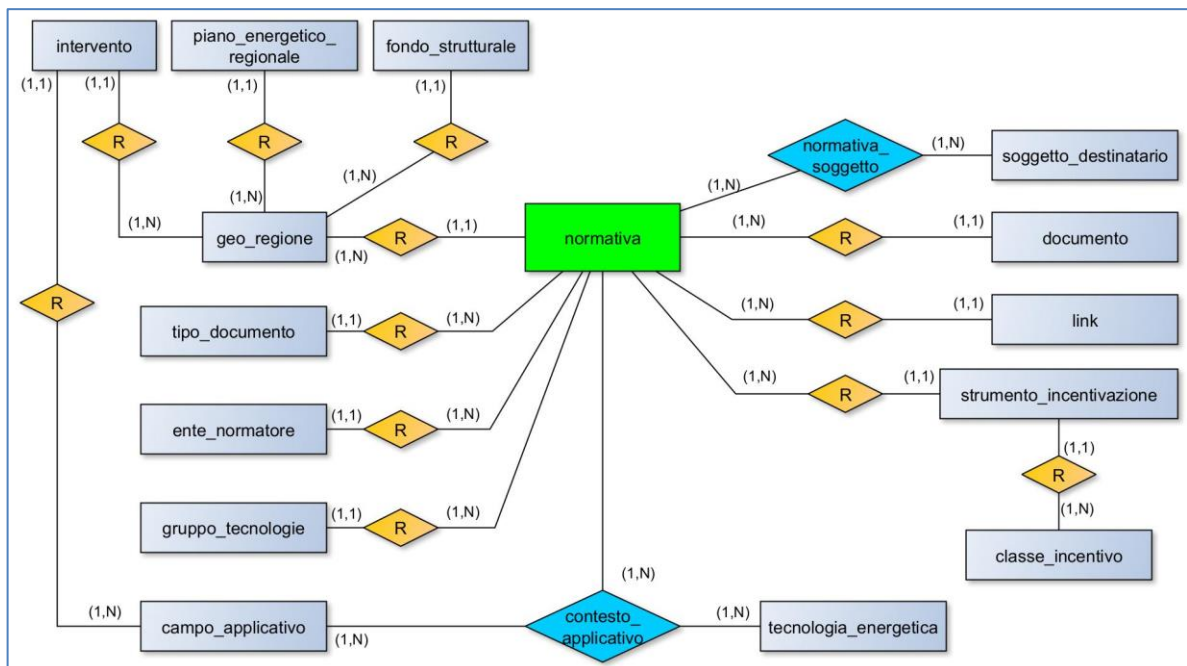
intervento
piano_energetico_ regionale
fondo_strutturale
(1,1)
(1,1)
(1,1)
(1,1)
R
R
R
normativa_ soggetto
(1,N)
soggetto_destinatario
(1,N)
(1,N)
(1,N)
(1,N)
geo_regione
R
(1,1)
normativa
(1,N)
R
(1,1)
documento
(1,N)
R
(1,N)
(1,1)
tipo_documento
(1,1)
R
(1,N)
R
(1,1)
link
(1,N)
(1,N)
R
(1,1)
strumento_incentivazione
ente_normatore
(1,1)
R
(1,N)
(1,1)
R
(1,N)
gruppo_tecnologie
(1,1)
R
(1,N)
classe_incentivo
(1,N)
(1,N)
campo_applicativo
(1,N)
contesto_ applicativo
(1,N)
tecnologia_energetica